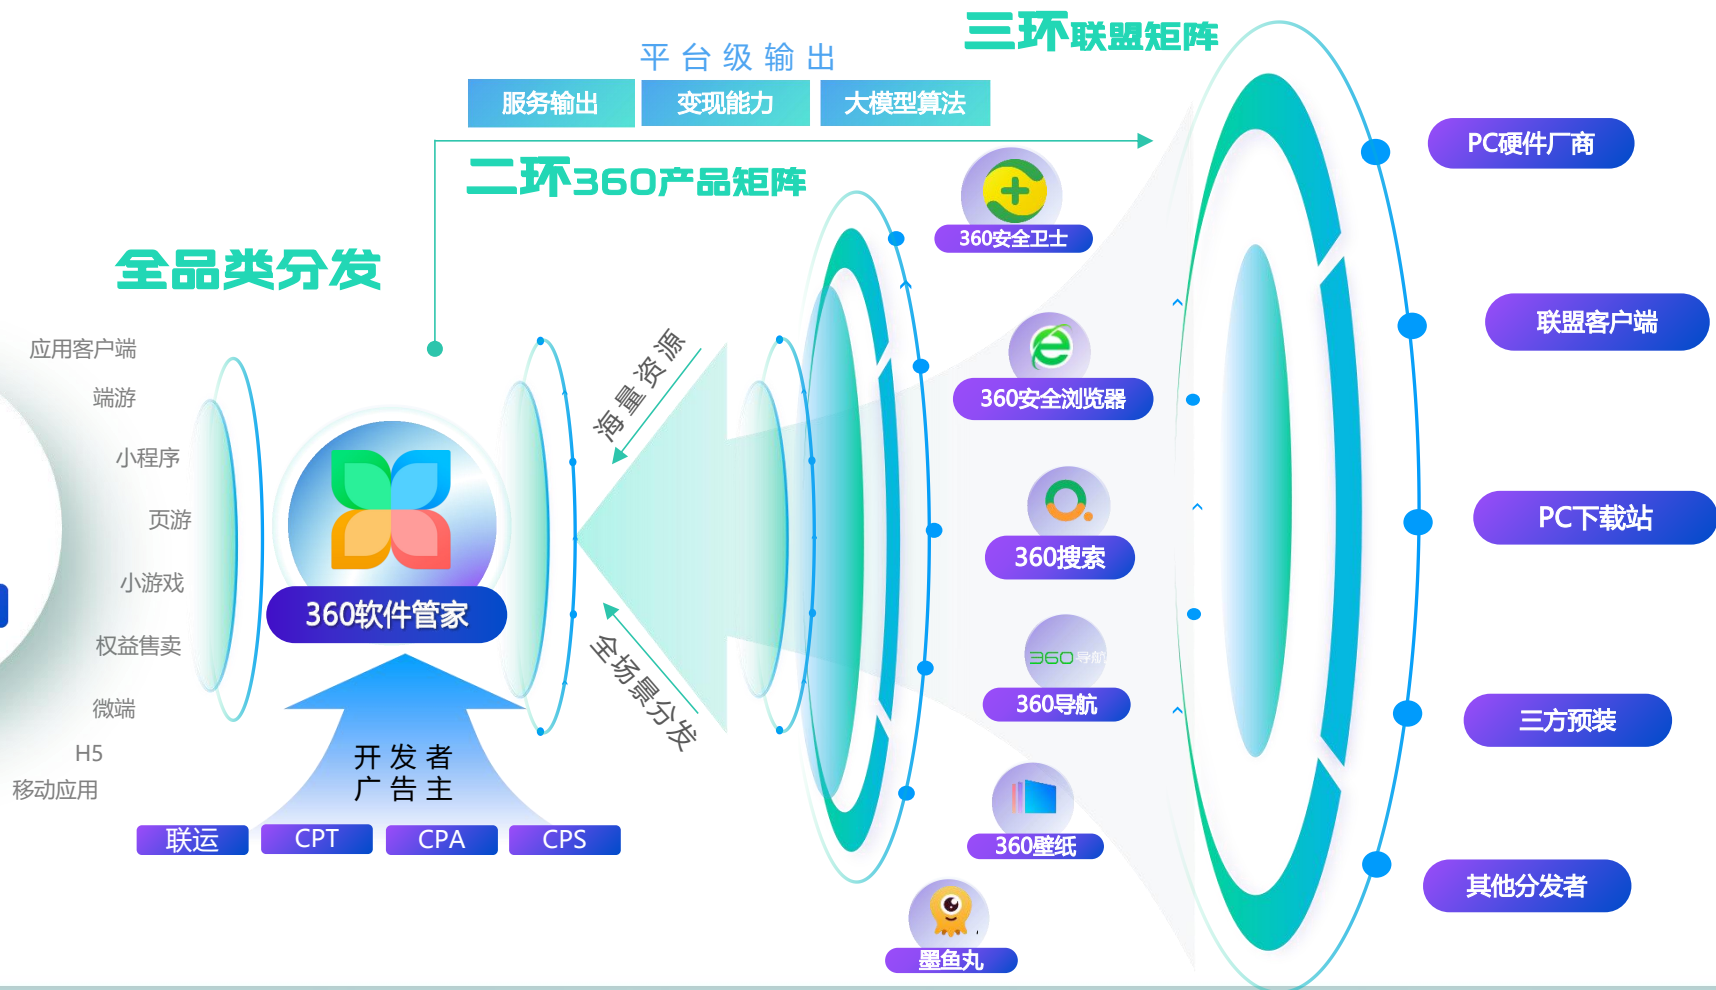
三环联盟矩阵

平台级输出

服务输出 变现能力 大模型算法

二环360产品矩阵

全品类分发

应用客户端
端游
小程序
页游
小游戏
权益售卖
微端
H5
移动应用

360软件管家

开发者
广告主

联运 CPT CPA CPS

海量资源

全场景分发

360安全卫士
360安全浏览器
360搜索
360导航
360导航
360壁纸
墨鱼丸

PC硬件厂商
联盟客户端
PC下载站
三方预装
其他分发者